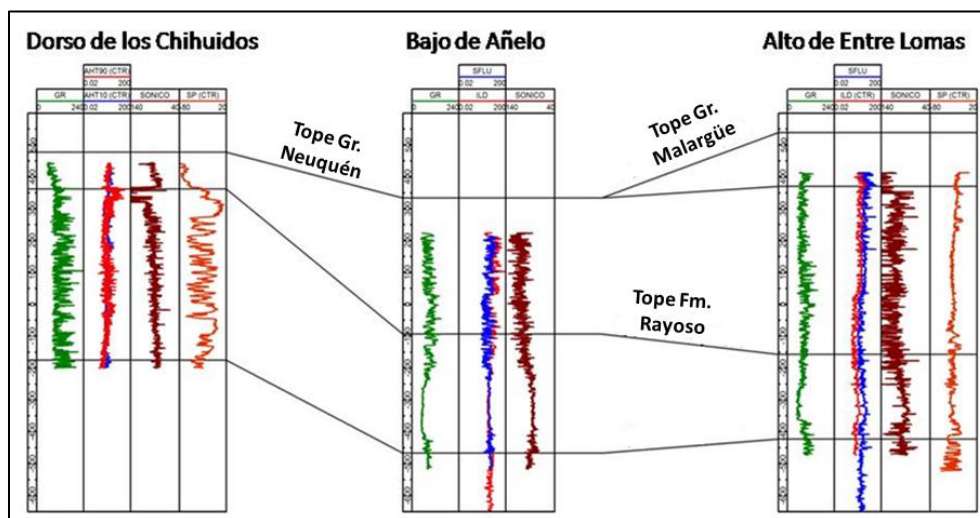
Dorso de los Chihuidos

Bajo de Añelo

Alto de Entre Lomas

AHT90 (CTR)
0.02 200
GR AHT10 (CTR) SONICO SP (CTR)
0 240 0.02 200 140 40 -80 20

SFLU
0.02 200
GR ILD SONICO
0 240 0.02 200 140 40

SFLU
0.02 200
GR ILD (CTR) SONICO SP (CTR)
0 240 0.02 200 140 40 -80 20

Tope Gr. Neuquén

Tope Gr. Malargüe

Tope Fm. Rayoso